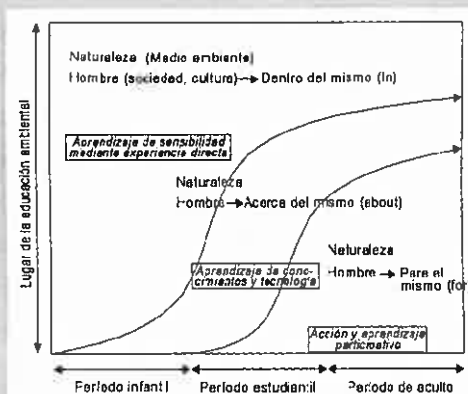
Naturaleza (Medio ambiente)
Hombre (sociedad, cultura) → Dentro del mismo (In)

Aprendizaje de sensibilidad mediante experiencia directa

Naturaleza
Hombre → Acerca del mismo (about)

Naturaleza
Hombre → Para el mismo (for

Aprendizaje de conocimientos y tecnología

Acción y aprendizaje participativo

Lugar de la educación ambiental

Período infantil
Período estudiantil
Período de adulto